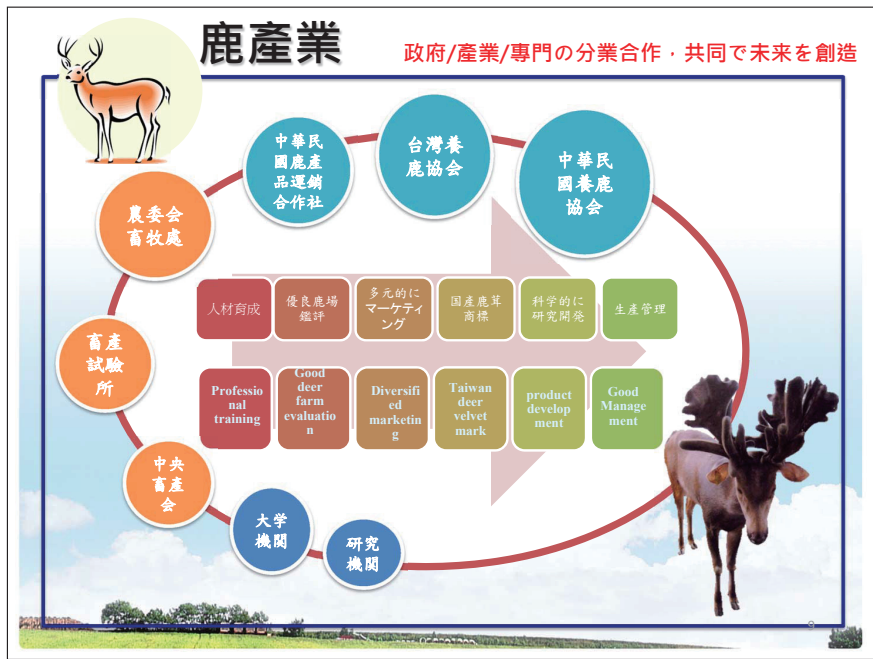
鹿產業

政府/產業/專門の分業合作・共同で未来を創造

中華民國鹿產品運銷合作社

台灣養鹿協会

中華民國養鹿協会

農委会畜牧處

畜產試驗所

中央畜產会

大学機関

研究機関

人材育成

優良鹿場鑑評

多元的にマーケティング

国產鹿茸商標

科学的に研究開発

生產管理

Professional training

Good deer farm evaluation

Diversified marketing

Taiwan deer velvet mark

product development

Good Management

9